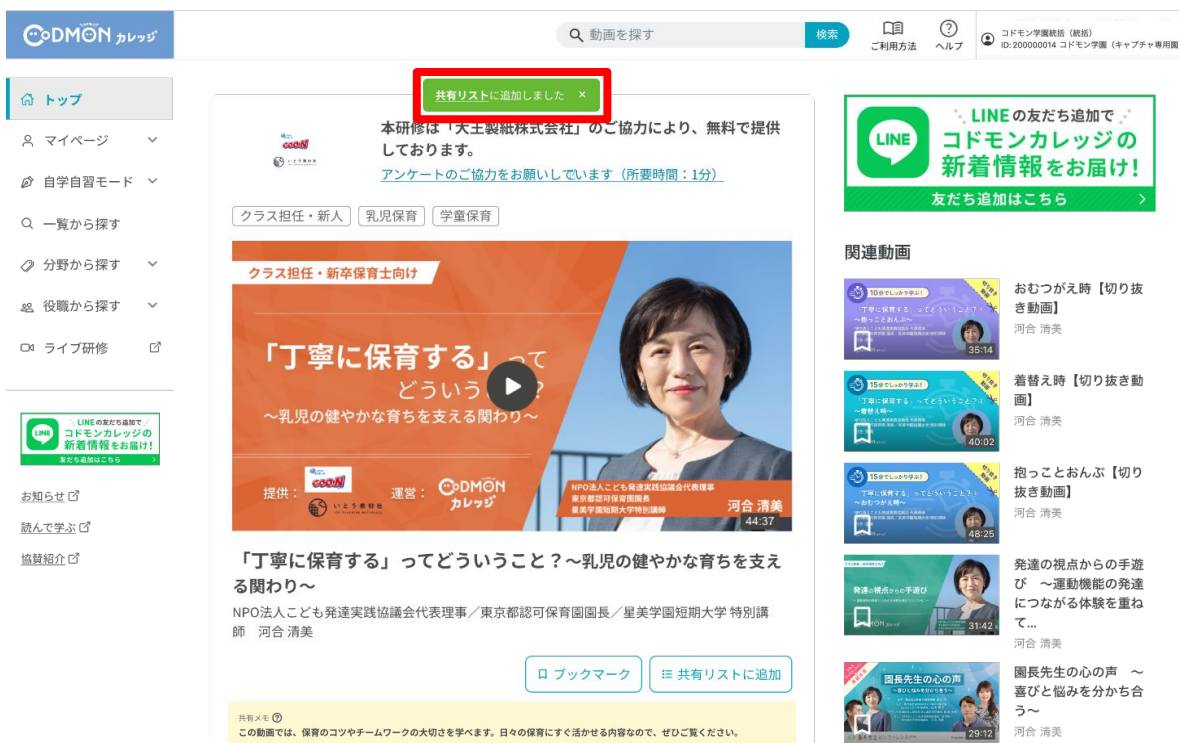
CODMON カレッジ

動画を探す 検索

ご利用方法 ヘルプ

コドモン学園統括（統括）
ID: 200000014 コドモン学園（キャプチャ専用園

トップ

マイページ

自学自習モード

一覧から探す

分野から探す

役職から探す

ライブ研修

LINEの友だち追加で コドモンカレッジの 新着情報をお届け! 友だち追加はこちら

お知らせ

読んで学ぶ

協賛紹介

共有リストに追加しました ×

本研修は「大王製紙株式会社」のご協力により、無料で提供しております。

アンケートのご協力をお願いしています（所要時間：1分）

クラス担任・新人 乳児保育 学童保育

クラス担任・新卒保育士向け

「丁寧に保育する」ってどういうこと?

〜乳児の健やかな育ちを支える関わり〜

提供： GOO.N いとう製紙

運営： CODMON カレッジ

NPO法人こども発達実践協議会代表理事
東京都認可保育園園長
星美学園短期大学特別講師

河合 清美

44:37

「丁寧に保育する」ってどういうこと？〜乳児の健やかな育ちを支える関わり〜

NPO法人こども発達実践協議会代表理事／東京都認可保育園園長／星美学園短期大学 特別講師 河合 清美

ブックマーク

共有リストに追加

共有メモ

この動画では、保育のコツやチームワークの大切さを学べます。日々の保育にすぐ活かせる内容なので、ぜひご覧ください。

LINEの友だち追加で コドモンカレッジの 新着情報をお届け! 友だち追加はこちら

関連動画

35:14
おむつがえ時【切り抜き動画】
河合 清美

40:02
着替え時【切り抜き動画】
河合 清美

48:25
抱っことおんぶ【切り抜き動画】
河合 清美

31:42
発達の視点からの手遊び 〜運動機能の発達につながる体験を重ねて...
河合 清美

29:12
園長先生の心の声 〜喜びと悩みを分かち合う〜
河合 清美